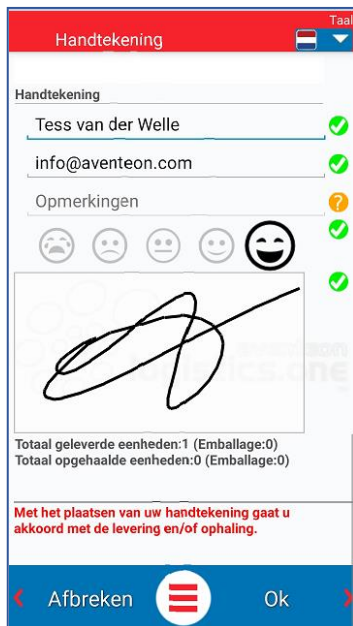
Handtekening

Taal

Handtekening

Tess van der Welle

info@aventeon.com

Opmerkingen

Totaal geleverde eenheden:1 (Emballage:0)
Totaal opgehaalde eenheden:0 (Emballage:0)

Met het plaatsen van uw handtekening gaat u akkoord met de levering en/of ophaling.

Afbreken

Ok